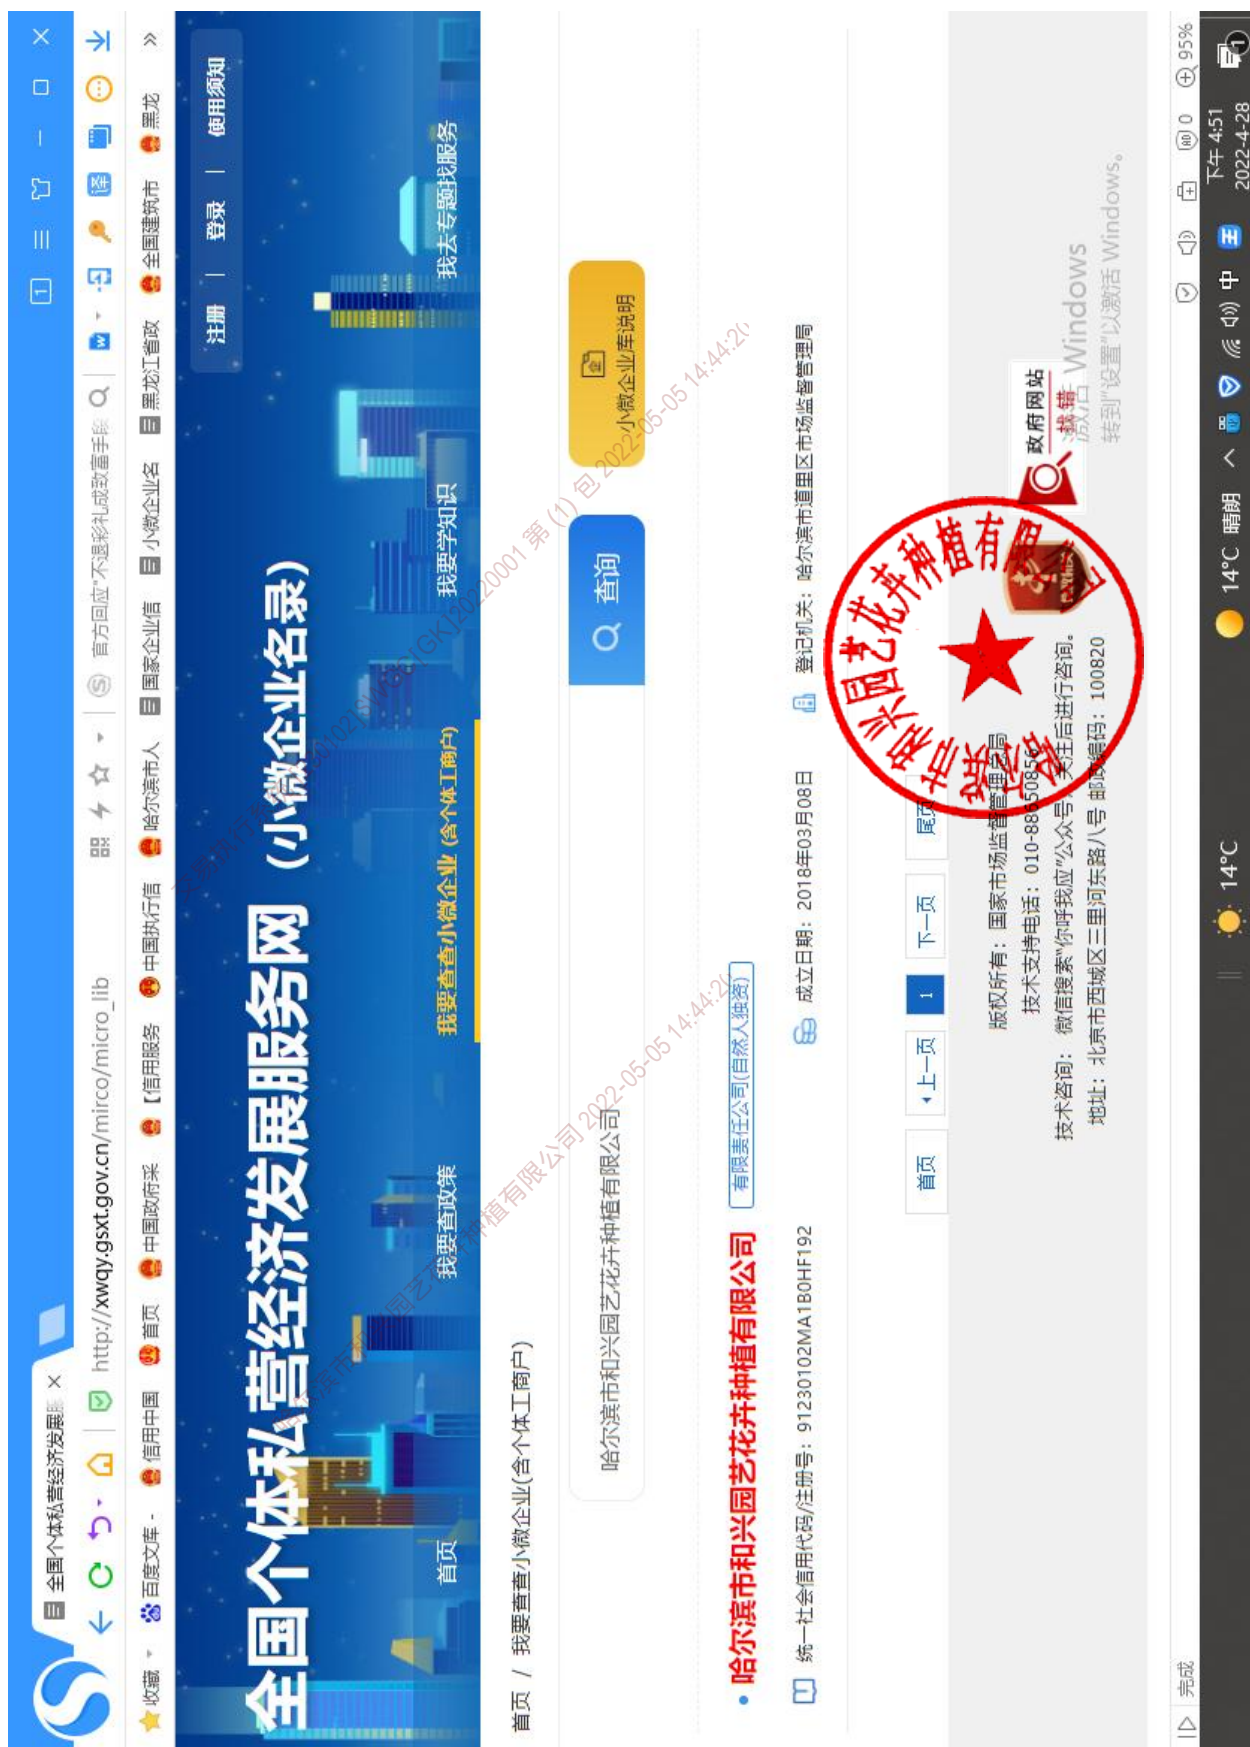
全国个体私营经济发展服 ×

http://xwqy.gsxt.gov.cn/mirco/micro_lib

官方回应"不退彩礼或致富手段

收藏 百度文库 信用中国 首页 中国政府采 【信用服务 中国执行信 哈尔滨市人 国家企业信 小微企业名 黑龙江省政 全国建筑市 黑龙

全国个体私营经济发展服务网（小微企业名录）

注册 | 登录 | 使用须知

首页 我要查政策 我要查查小微企业（含个体工商户） 我要学知识 我去专题找服务

首页 / 我要查查小微企业(含个体工商户)

哈尔滨市和兴园艺花卉种植有限公司

查询

小微企业库说明

哈尔滨市和兴园艺花卉种植有限公司 有限责任公司(自然人独资)

统一社会信用代码/注册号：91230102MA1B0HF192 成立日期：2018年03月08日 登记机关：哈尔滨市道里区市场监督管理局

首页 上一页 1 下一页 尾页

版权所有：国家市场监督管理总局
技术支持电话：010-88650856
技术咨询：微信搜索"你呼我应"公众号，关注后进行咨询。
地址：北京市西城区三里河东路八号 邮政编码：100820

政府网站 找错

激活 Windows
转到"设置"以激活 Windows。

哈尔滨市和兴园艺花卉种植有限公司

2022-05-05 14:44:2

完成

14°C 14°C 晴朗 中 下午 4:51 2022-4-28 95%